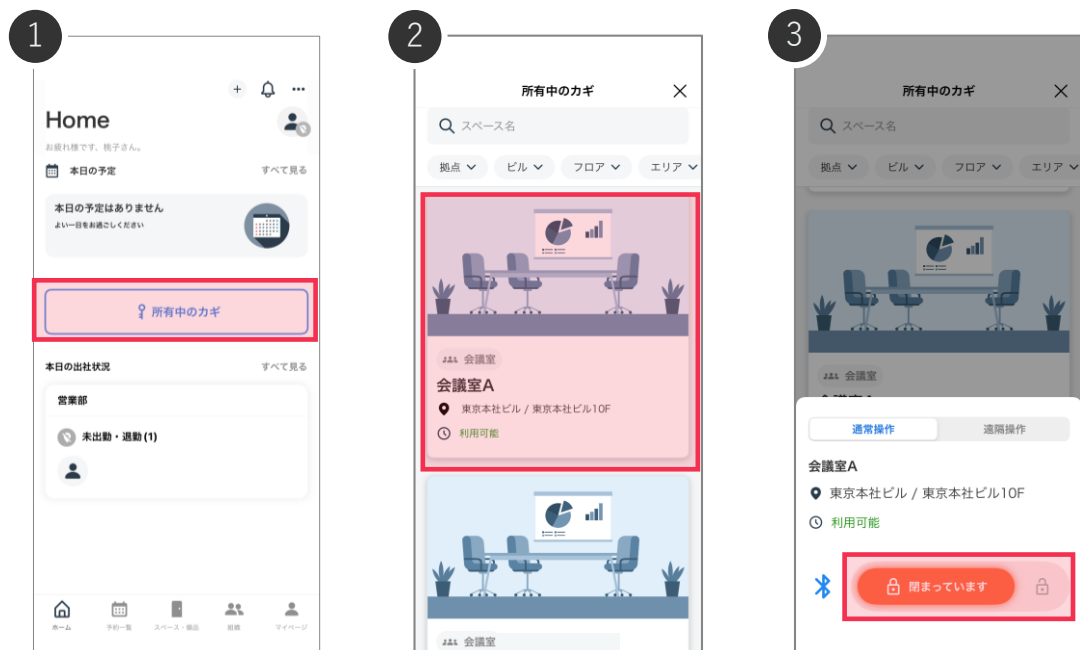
1

+ ···

Home

お疲れ様です、桃子さん。

本日の予定　すべて見る

本日の予定はありません
よい一日をお過ごしください

所有中のカギ

本日の出社状況　すべて見る

営業部

未出勤・退勤 (1)

ホーム　予約一覧　スペース・備品　組織　マイページ

2

所有中のカギ

スペース名

拠点　ビル　フロア　エリア

会議室
会議室A
東京本社ビル / 東京本社ビル10F
利用可能

会議室

3

所有中のカギ

スペース名

拠点　ビル　フロア　エリア

会議室

通常操作　遠隔操作

会議室A
東京本社ビル / 東京本社ビル10F
利用可能

閉まっています